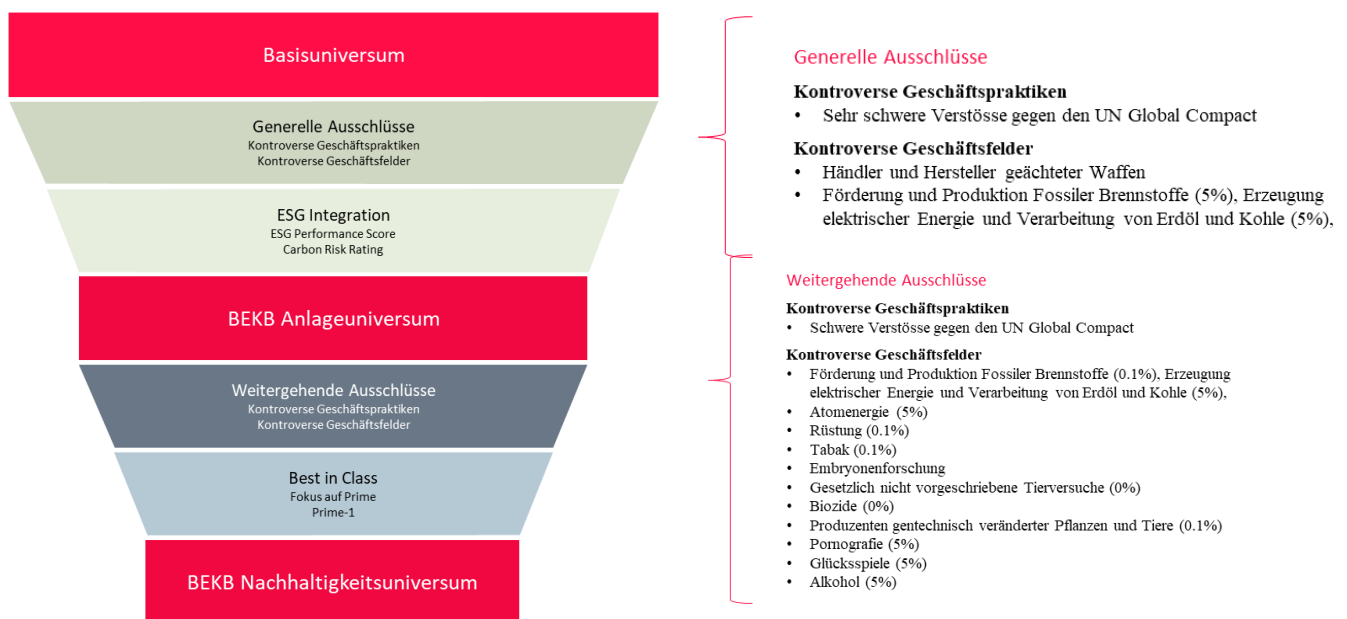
Basisuniversum

Generelle Ausschlüsse
Kontroverse Geschäftspraktiken
Kontroverse Geschäftsfelder

ESG Integration
ESG Performance Score
Carbon Risk Rating

BEKB Anlageuniversum

Weitergehende Ausschlüsse
Kontroverse Geschäftspraktiken
Kontroverse Geschäftsfelder

Best in Class
Fokus auf Prime
Prime-1

BEKB Nachhaltigkeitsuniversum

Generelle Ausschlüsse

Kontroverse Geschäftspraktiken
• Sehr schwere Verstösse gegen den UN Global Compact

Kontroverse Geschäftsfelder
• Händler und Hersteller geächteter Waffen
• Förderung und Produktion Fossiler Brennstoffe (5%), Erzeugung elektrischer Energie und Verarbeitung von Erdöl und Kohle (5%),

Weitergehende Ausschlüsse

Kontroverse Geschäftspraktiken
• Schwere Verstösse gegen den UN Global Compact

Kontroverse Geschäftsfelder
• Förderung und Produktion Fossiler Brennstoffe (0.1%), Erzeugung elektrischer Energie und Verarbeitung von Erdöl und Kohle (5%),
• Atomenergie (5%)
• Rüstung (0.1%)
• Tabak (0.1%)
• Embryonenforschung
• Gesetzlich nicht vorgeschriebene Tierversuche (0%)
• Biozide (0%)
• Produzenten gentechnisch veränderter Pflanzen und Tiere (0.1%)
• Pornografie (5%)
• Glücksspiele (5%)
• Alkohol (5%)